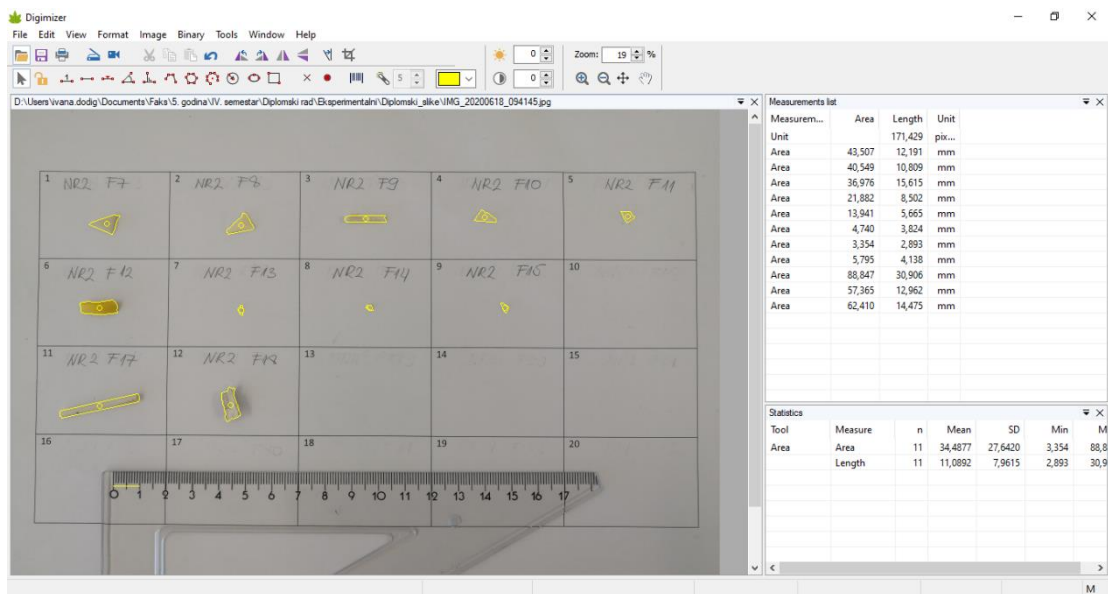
Digimizer
File Edit View Format Image Binary Tools Window Help
0
Zoom: 19 %
5
0
D:\Users\ivana.dodig\Documents\Faks\5. godina\IV. semestar\Diplomski rad\Eksperimentalni\Diplomski_slike\IMG_20200618_094145.jpg

1 NR2 F7
2 NR2 F8
3 NR2 F9
4 NR2 F10
5 NR2 F11
6 NR2 F12
7 NR2 F13
8 NR2 F14
9 NR2 F15
10
11 NR2 F17
12 NR2 F18
13
14
15
16
17
18
19
20

0 1 2 3 4 5 6 7 8 9 10 11 12 13 14 15 16 17

Measurements list

| Measurem... | Area | Length | Unit |
|---|---|---|---|
| Unit | | 171,429 | pix... |
| Area | 43,507 | 12,191 | mm |
| Area | 40,549 | 10,809 | mm |
| Area | 36,976 | 15,615 | mm |
| Area | 21,882 | 8,502 | mm |
| Area | 13,941 | 5,665 | mm |
| Area | 4,740 | 3,824 | mm |
| Area | 3,354 | 2,893 | mm |
| Area | 5,795 | 4,138 | mm |
| Area | 88,847 | 30,906 | mm |
| Area | 57,365 | 12,962 | mm |
| Area | 62,410 | 14,475 | mm |

Statistics

| Tool | Measure | n | Mean | SD | Min | M |
|---|---|---|---|---|---|---|
| Area | Area | 11 | 34,4877 | 27,6420 | 3,354 | 88,8 |
| | Length | 11 | 11,0892 | 7,9615 | 2,893 | 30,9 |

M